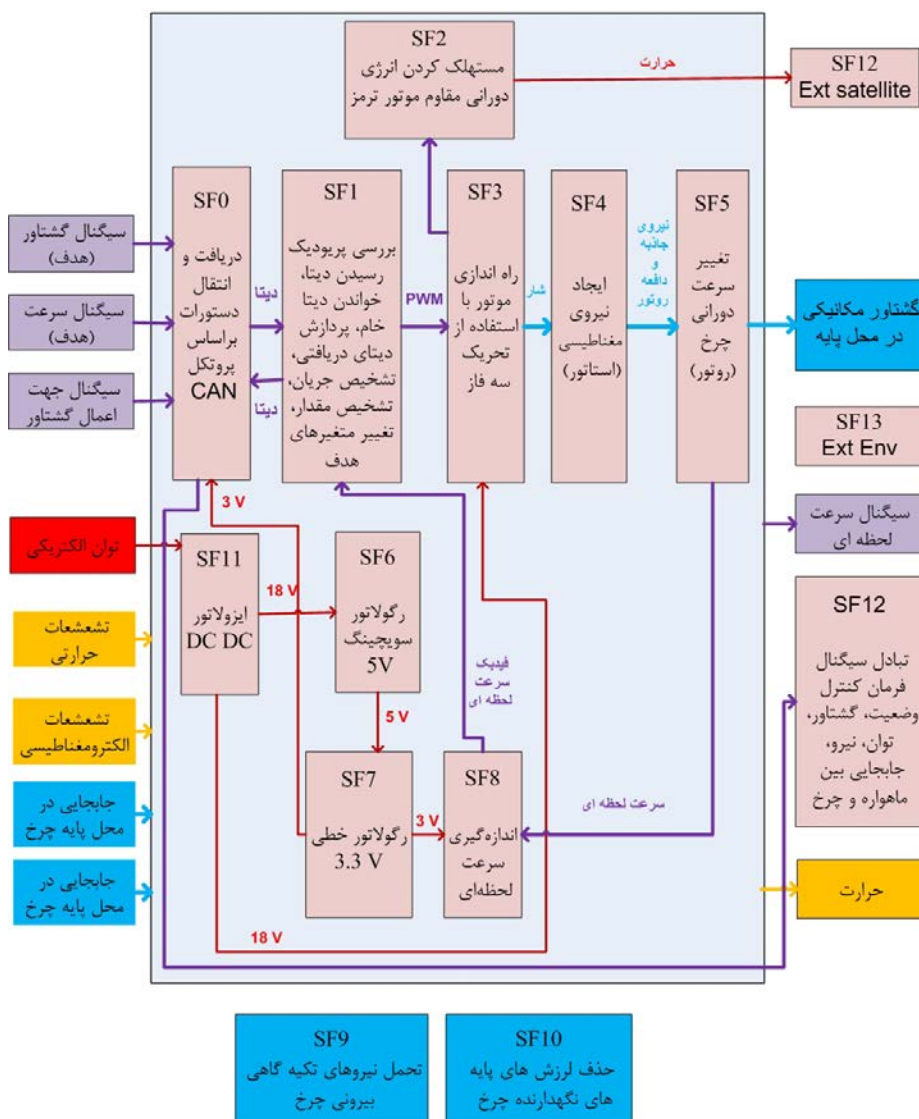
SF2
مستهلک کردن انرژی دورانی مقاوم موتور ترمز

حرارت

SF12
Ext satellite

سیگنال گشتاور (هدف)

سیگنال سرعت (هدف)

سیگنال جهت اعمال گشتاور

SF0
دریافت و انتقال دستورات براساس پروتکل CAN

دیتا

دیتا

SF1
بررسی پریودیک رسیدن دیتا، خواندن دیتا خام، پردازش دیتای دریافتی، تشخیص جریان، تشخیص مقدار، تغییر متغیرهای هدف

PWM

SF3
راه اندازی موتور با استفاده از تحریک سه فاز

شار

SF4
ایجاد نیروی مغناطیسی (استاتور)

نیروی جانبه و دافعه روتور

SF5
تغییر سرعت دورانی چرخ (روتور)

گشتاور مکانیکی در محل پایه

SF13
Ext Env

سیگنال سرعت لحظه ای

توان الکتریکی

3 V

SF11
ایزولاتور DC DC

18 V

SF6
رگولاتور سویچینگ 5V

فیدبک سرعت لحظه ای

تشعشعات حرارتی

تشعشعات الکترومغناطیسی

5 V

SF12
تبادل سیگنال فرمان کنترل وضعیت، گشتاور، توان، نیرو، جابجایی بین ماهواره و چرخ

جابجایی در محل پایه چرخ

SF7
رگولاتور خطی 3.3 V

3 V

SF8
اندازه‌گیری سرعت لحظه‌ای

سرعت لحظه ای

جابجایی در محل پایه چرخ

حرارت

18 V

SF9
تحمل نیروهای تکیه گاهی بیرونی چرخ

SF10
حذف لرزش های پایه های نگهدارنده چرخ